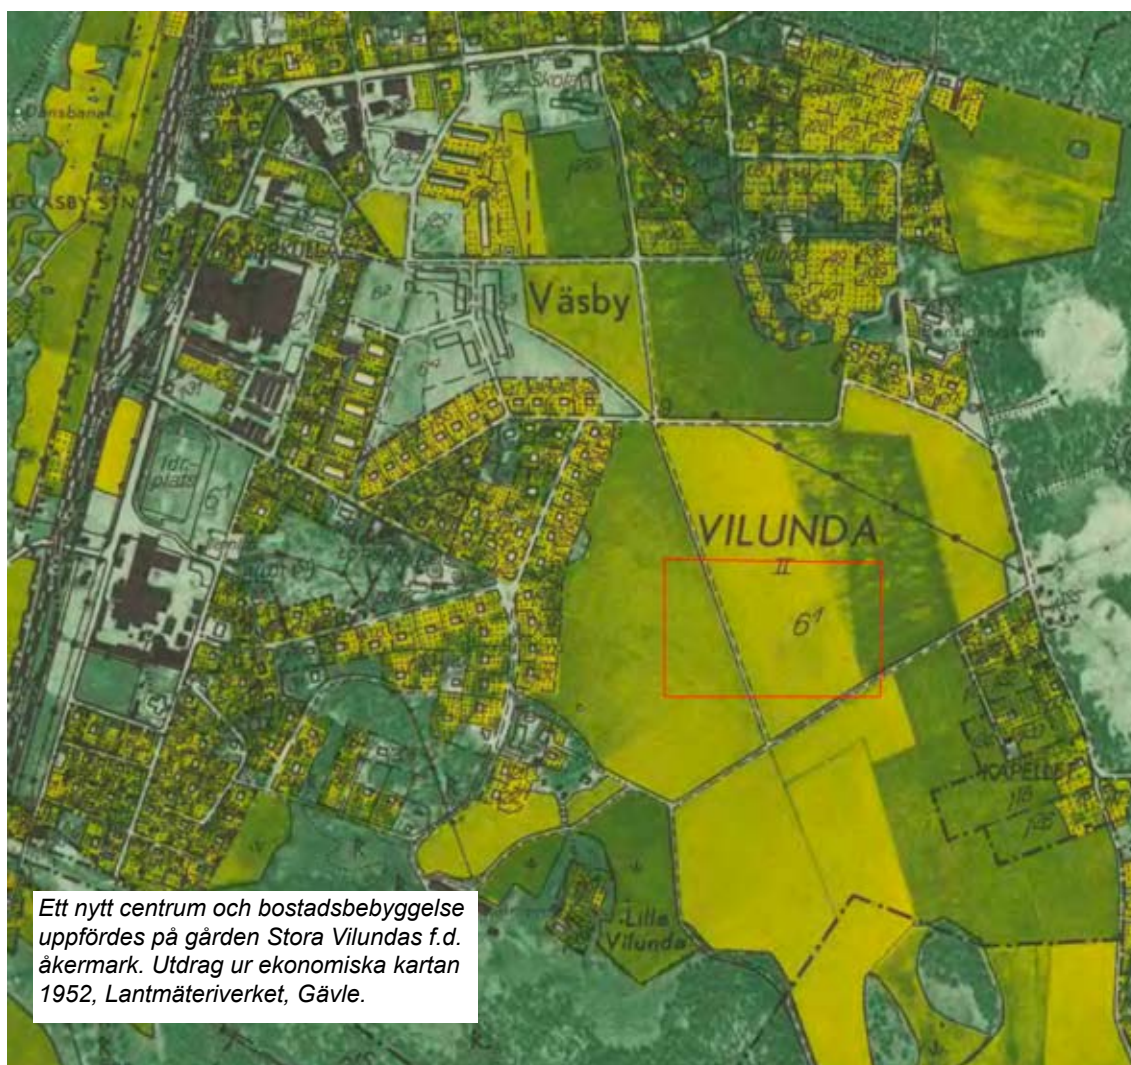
Väsby

VILUNDA

II

$6^1$

Idr.-plats

$6^1$

Skolan

KAPELL

Lilla Vilunda

VÄSBY STN

Ett nytt centrum och bostadsbebyggelse uppfördes på gården Stora Vilundas f.d. åkermark. Utdrag ur ekonomiska kartan 1952, Lantmäteriverket, Gävle.